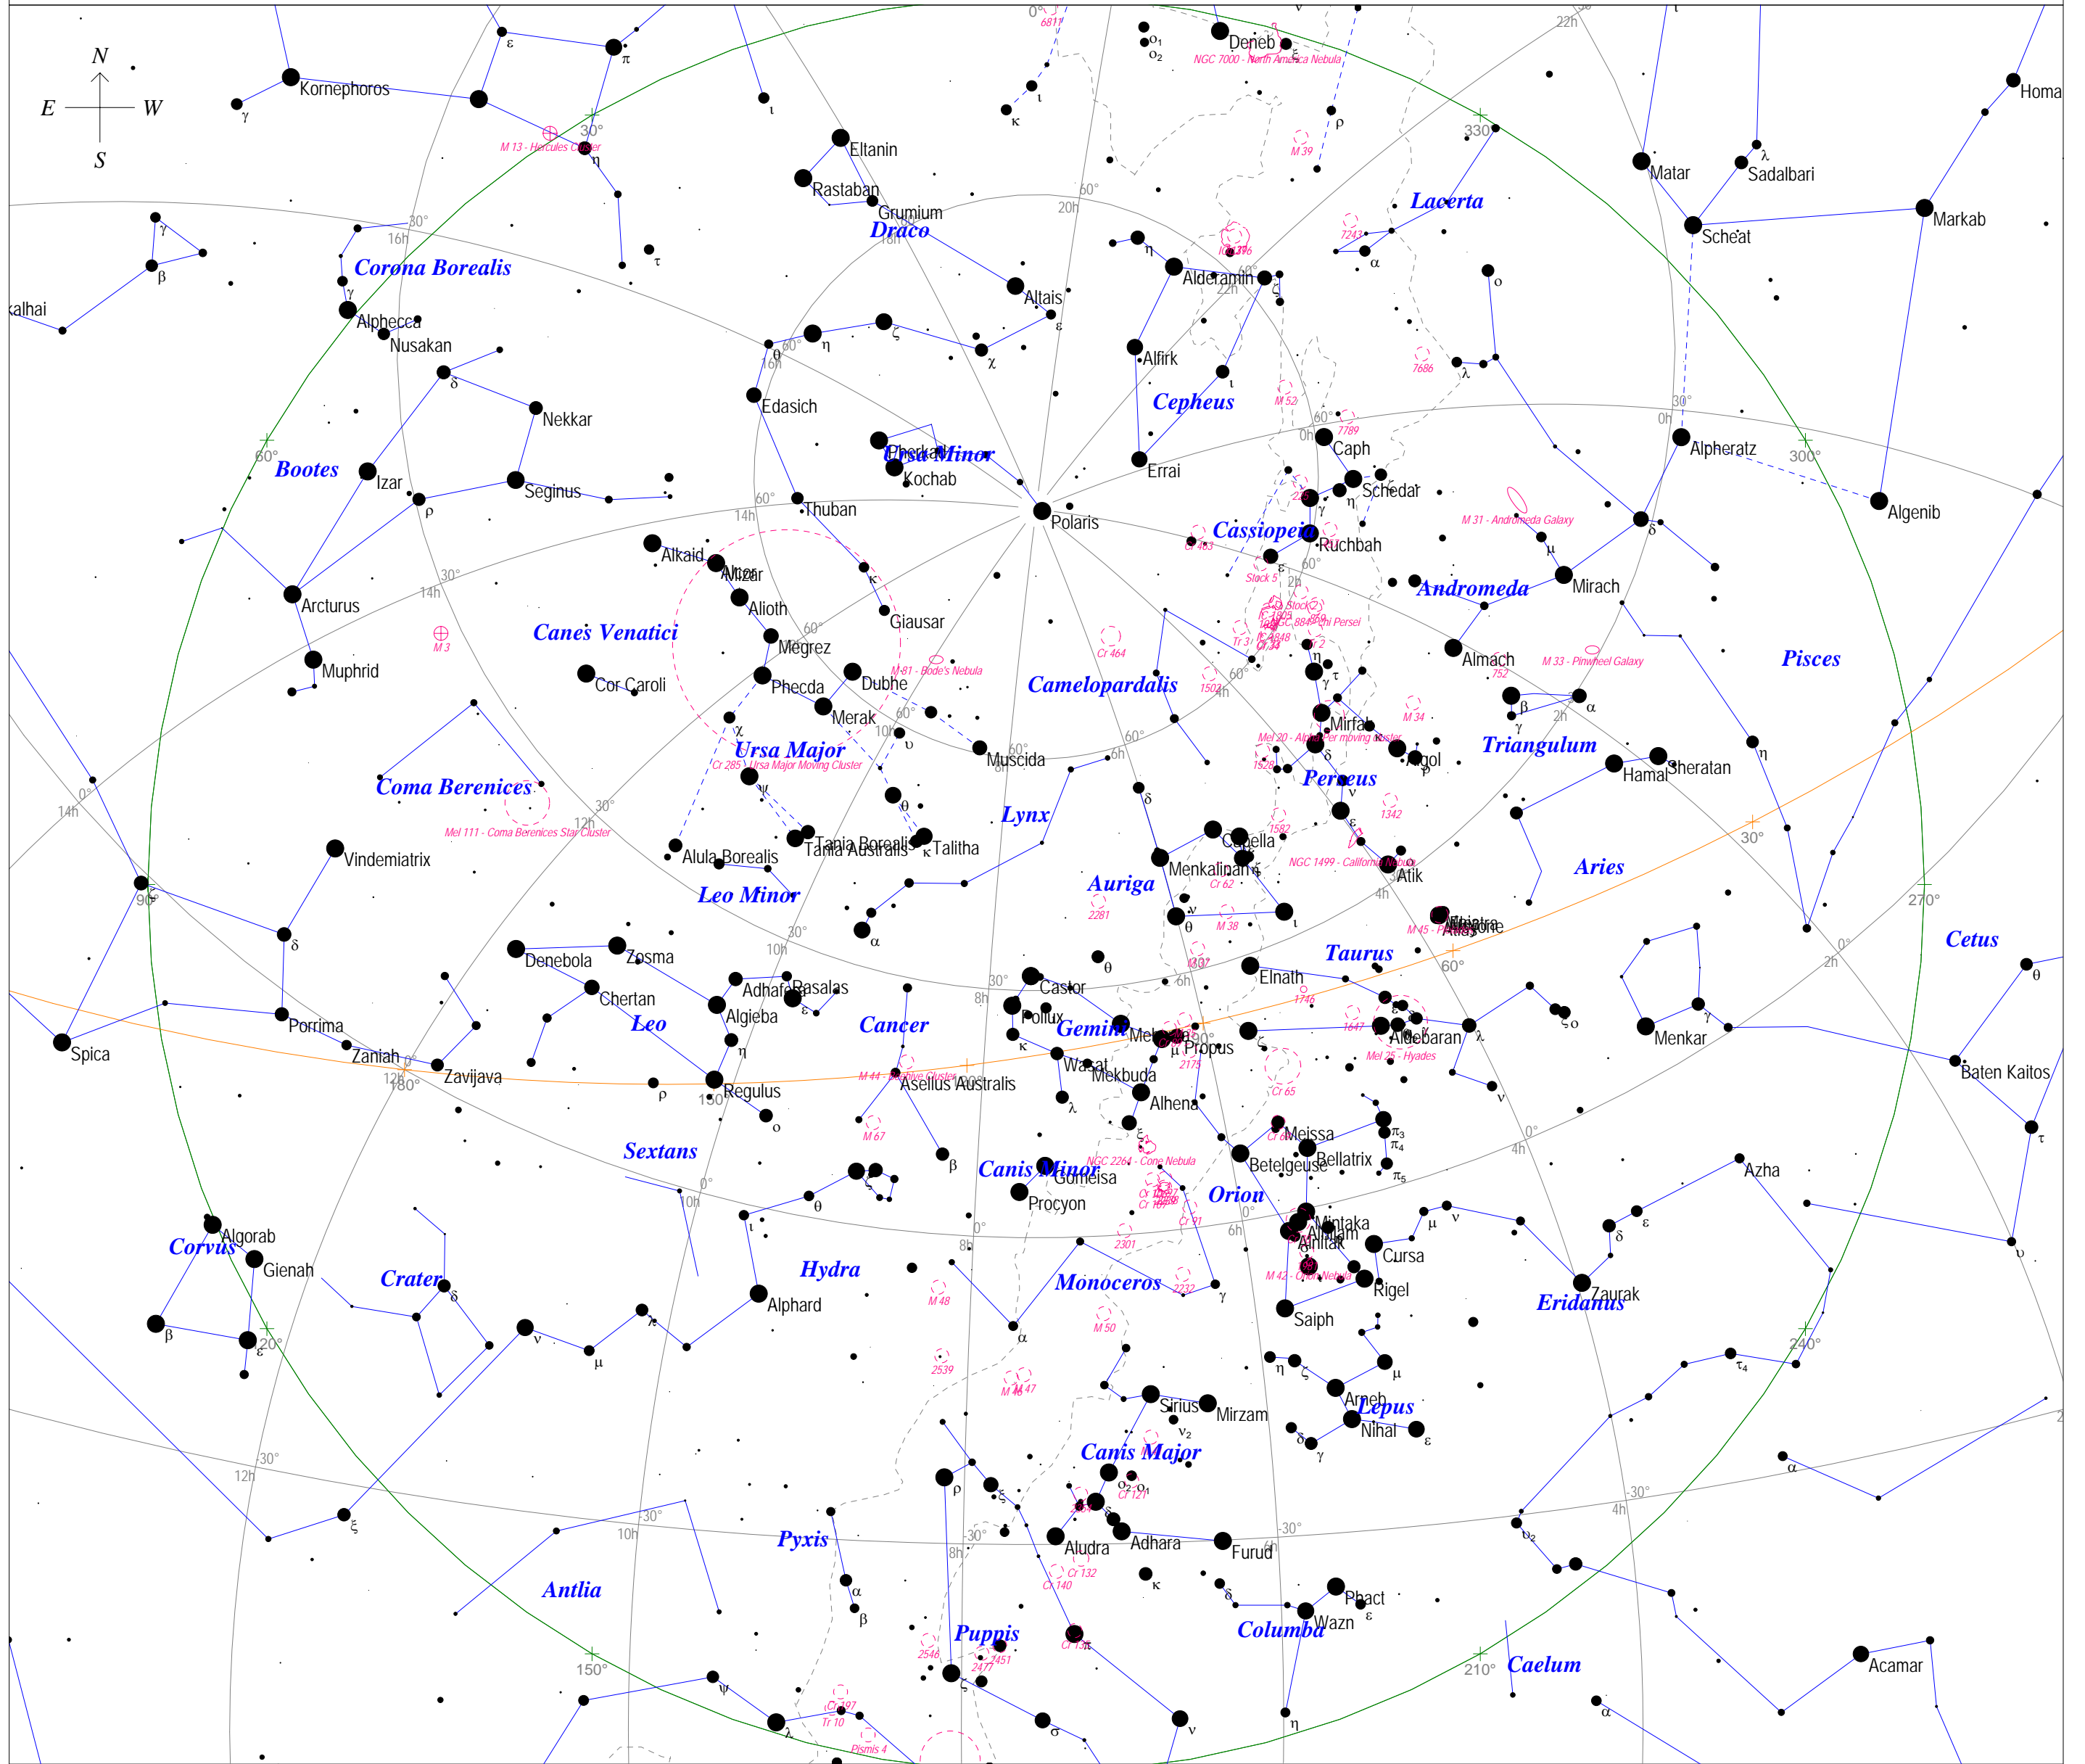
N
E
W
S
Kornephoros
Eltanin
Rastaban
Grumium
Draco
Corona Borealis
Alphecca
Nusakan
Nekkar
Bootes
Izar
Seginus
Arcturus
Muphrid
Edasich
Thuban
Kochab
Ursa Minor
Polaris
Alkaid
Mizar
Alioth
Megrez
Canes Venatici
Cor Caroli
Phecda
Dubhe
Merak
Giausar
Ursa Major
Coma Berenices
Vindemiatrix
Alula Borealis
Tania Borealis
Tania Australis
Talitha
Leo Minor
Lynx
Muscida
Camelopardalis
Deneb
NGC 7000 - North America Nebula
Alderamin
Altais
Alfirk
Cepheus
Errai
Caph
Schedar
Cassiopeia
Ruchbah
Lacerta
Matar
Sadalbari
Scheat
Markab
Homam
Alpheratz
Algenib
Andromeda
Mirach
Almach
Pisces
M 31 - Andromeda Galaxy
M 33 - Pinwheel Galaxy
Triangulum
Hamal
Sheratan
Aries
Mirfak
Algol
Perseus
Capella
Menkalinan
Atik
Auriga
Taurus
Elnath
Aldebaran
Mel 25 - Hyades
Menkar
Cetus
Baten Kaitos
Spica
Porrima
Zaniah
Zavijava
Denebola
Zosma
Chertan
Leo
Adhafera
Rasalas
Algieba
Regulus
Cancer
Asellus Australis
M 44 - Beehive Cluster
Castor
Pollux
Gemini
Wasat
Mekbuda
Alhena
Propus
Meissa
Bellatrix
Betelgeuse
Orion
Mintaka
Alnilam
Alnitak
Cursa
Rigel
Saiph
M 42 - Orion Nebula
Eridanus
Zaurak
Azha
Sextans
Canis Minor
Gomeisa
Procyon
NGC 2264 - Cone Nebula
Monoceros
Hydra
Alphard
Corvus
Algorab
Gienah
Crater
Sirius
Mirzam
Canis Major
Lepus
Arneb
Nihal
Aludra
Adhara
Furud
Phact
Wazn
Columba
Caelum
Acamar
Pyxis
Antlia
Puppis
M 13 - Hercules Cluster
M 3
M 81 - Bode's Nebula
Mel 111 - Coma Berenices Star Cluster
Cr 285 - Ursa Major Moving Cluster
NGC 1499 - California Nebula
Mel 20 - Alpha Per moving cluster
NGC 884 - Chi Persei
M 45 - Pleiades
Atlas
Electra
Alcyone
Kalhai